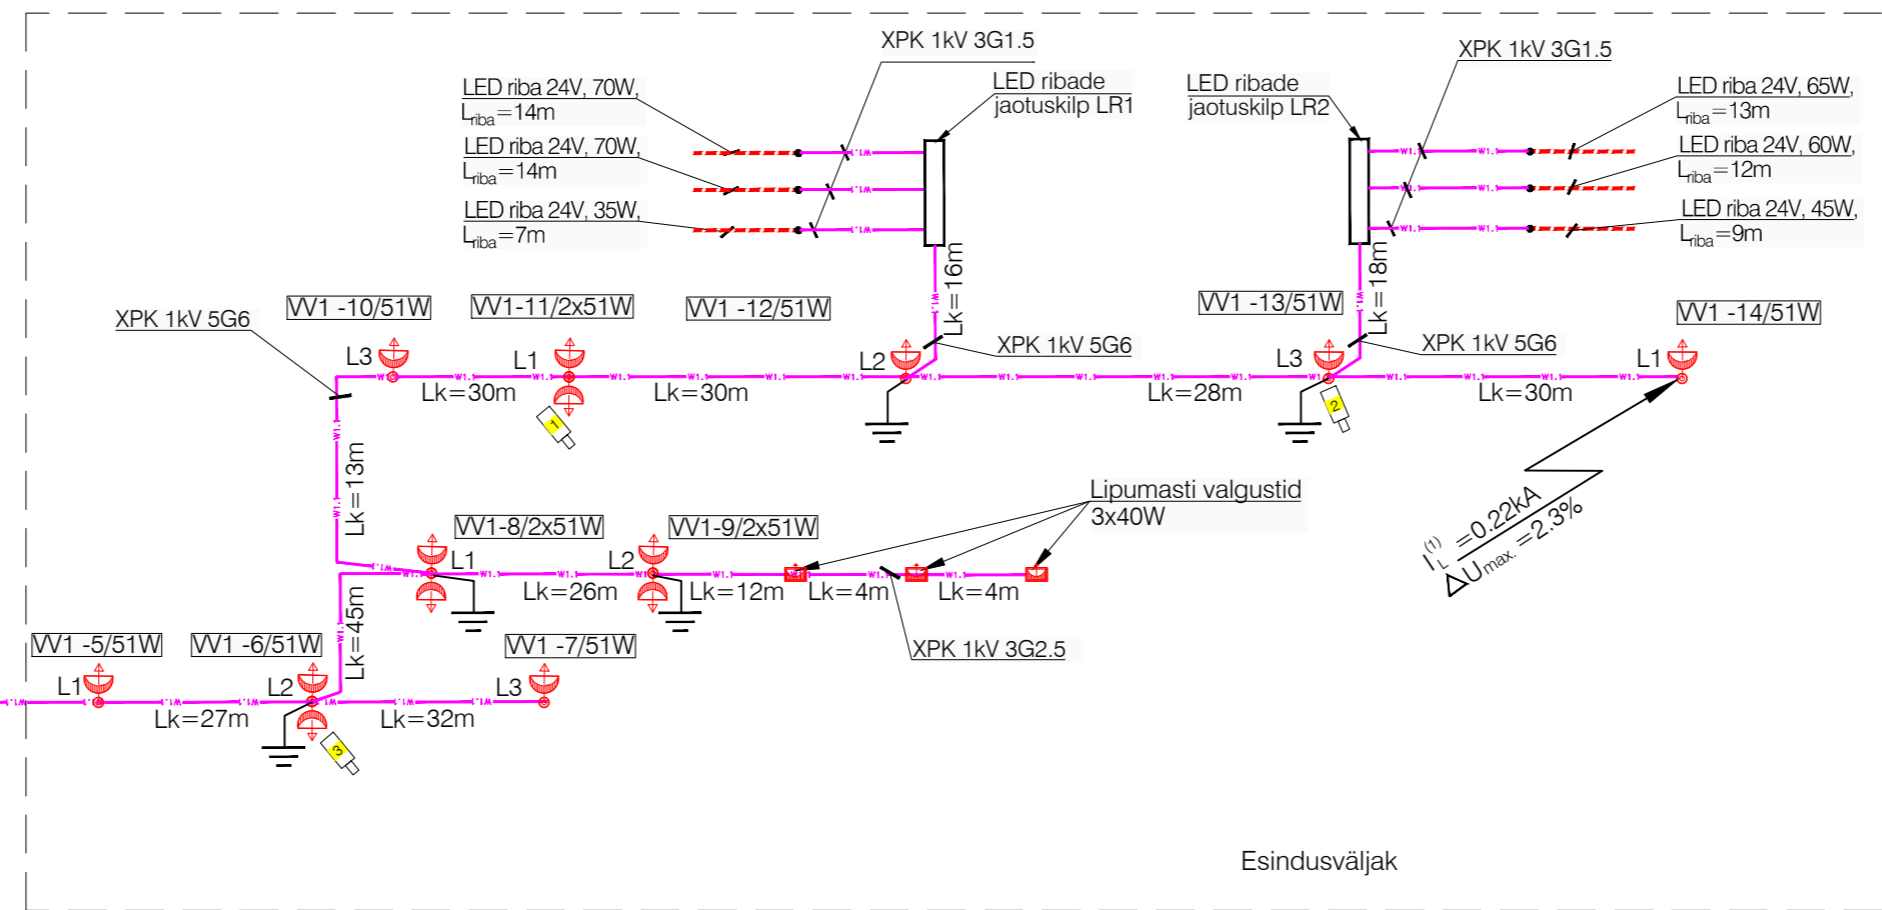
XPK 1kV 3G1.5

LED riba 24V, 70W, $L_{riba}$=14m

LED riba 24V, 70W, $L_{riba}$=14m

LED riba 24V, 35W, $L_{riba}$=7m

LED ribade jaotuskilp LR1

LED ribade jaotuskilp LR2

XPK 1kV 3G1.5

LED riba 24V, 65W, $L_{riba}$=13m

LED riba 24V, 60W, $L_{riba}$=12m

LED riba 24V, 45W, $L_{riba}$=9m

Lk=16m

Lk=18m

XPK 1kV 5G6

VV1 -10/51W

VV1-11/2x51W

VV1 -12/51W

VV1 -13/51W

VV1 -14/51W

L3

L1

L2

XPK 1kV 5G6

L3

XPK 1kV 5G6

L1

Lk=30m

Lk=30m

Lk=28m

Lk=30m

1

2

Lk=13m

Lipumasti valgustid 3x40W

$I_L^{(1)}$=0.22kA

$\Delta U_{max.}$=2.3%

VV1-8/2x51W

VV1-9/2x51W

L1

L2

Lk=26m

Lk=12m

Lk=4m

Lk=4m

Lk=45m

XPK 1kV 3G2.5

VV1 -5/51W

VV1 -6/51W

VV1 -7/51W

L1

L2

L3

Lk=27m

Lk=32m

3

Esindusväljak